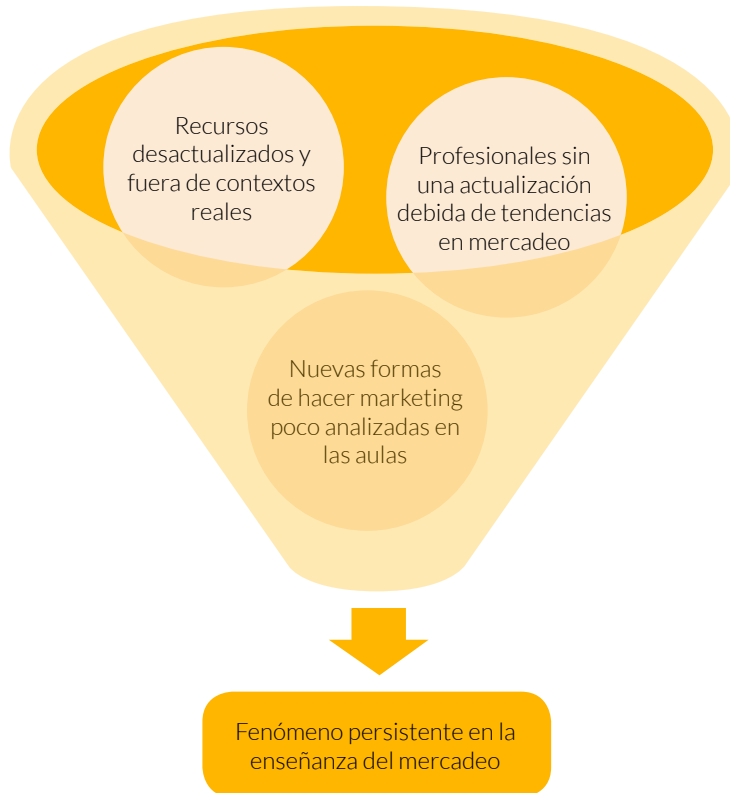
Recursos desactualizados y fuera de contextos reales

Profesionales sin una actualización debida de tendencias en mercadeo

Nuevas formas de hacer marketing poco analizadas en las aulas

Fenómeno persistente en la enseñanza del mercadeo